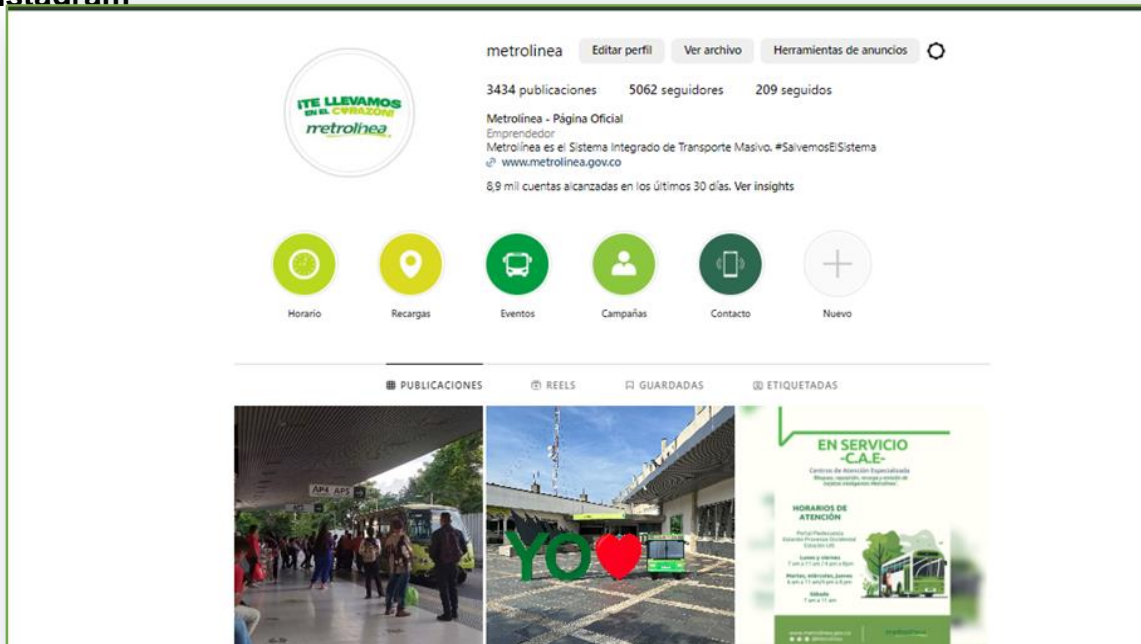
metrolinea

Editar perfil

Ver archivo

Herramientas de anuncios

3434 publicaciones

5062 seguidores

209 seguidos

Metrolínea - Página Oficial

Emprendedor

Metrolínea es el Sistema Integrado de Transporte Masivo. #SalvemosElSistema

www.metrolinea.gov.co

8,9 mil cuentas alcanzadas en los últimos 30 días. Ver insights

¡TE LLEVAMOS EN EL CORAZÓN!

metrolínea

Horario

Recargas

Eventos

Campañas

Contacto

Nuevo

PUBLICACIONES

REELS

GUARDADAS

ETIQUETADAS

AP4 AP5

YO

EN SERVICIO -C.A.E-

Centros de Atención Especializada

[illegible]

HORARIOS DE ATENCIÓN

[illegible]

Lunes y viernes

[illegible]

Martes, miércoles, jueves

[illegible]

Sábado

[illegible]

www.metrolinea.gov.co

metrolínea